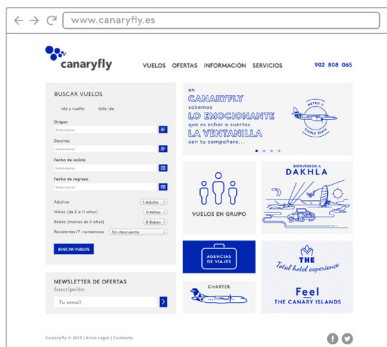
www.canaryfly.es

canaryfly

VUELOS OFERTAS INFORMACIÓN SERVICIOS 902 808 065

BUSCAR VUELOS

Ida y vuelta Sólo ida

Origen
Seleccionar

Destino
Seleccionar

Fecha de salida
Seleccionar

Fecha de regreso
Seleccionar

Adultos 1 Adulto

Niños (de 2 a 11 años) 0 Niños

Bebés (menos de 2 años) 0 Bebés

Residentes/F. numerosas Sin descuento

BUSCAR VUELOS

NEWSLETTER DE OFERTAS
Inscripción

Tu email

en CANARYFLY sabemos LO EMOCIONANTE que es echar a suertes LA VENTANILLA con tu compañero...

VUELOS EN GRUPO

BIENVENIDO A DAKHLA

AGENCIAS DE VIAJES

THE Total hotel experience

CHARTER

Feel THE CANARY ISLANDS

Canaryfly © 2015 | Aviso Legal | Contacto